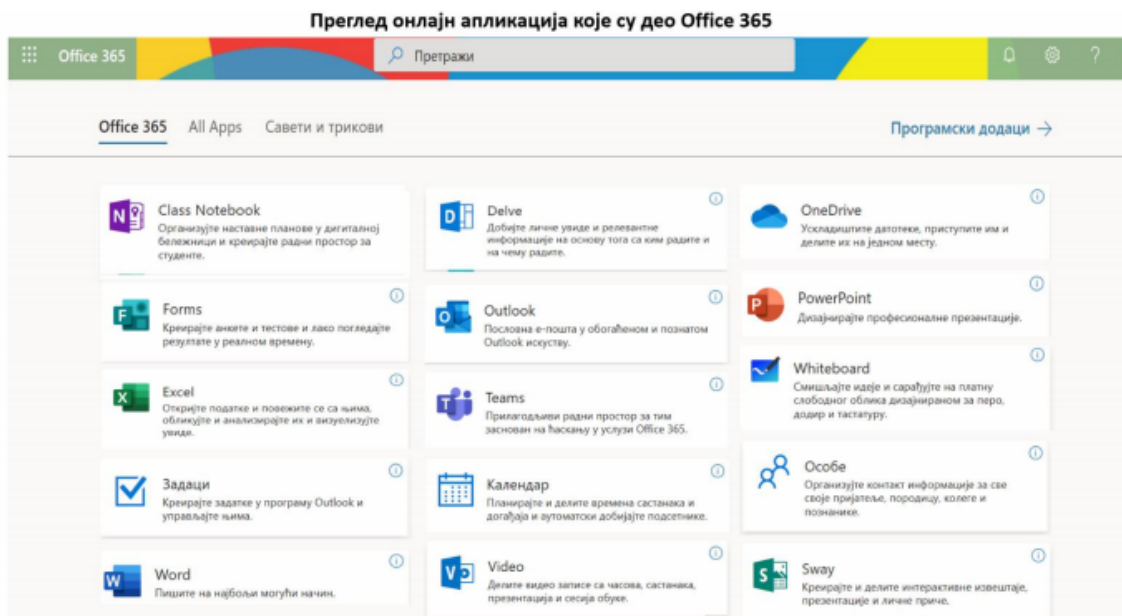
Преглед онлајн апликација које су део Office 365

Office 365

Претражи

?

Office 365 All Apps Савети и трикови

Програмски додаци →

Class Notebook
Организујте наставне планове у дигиталној бележници и креирајте радни простор за студенте.

Delve
Добијте личне увиде и релевантне информације на основу тога са ким радите и на чему радите.

OneDrive
Ускладиштите датотеке, приступите им и делите их на једном месту.

Forms
Креирајте анкете и тестове и лако погледајте резултате у реалном времену.

Outlook
Пословна е-пошта у обогаћеном и познатом Outlook искуству.

PowerPoint
Дизајнирајте професионалне презентације.

Whiteboard
Смишљајте идеје и сарађујте на платну слободног облика дизајнираном за перо, додир и тастатуру.

Excel
Откријте податке и повежите се са њима, обликујте и анализирајте их и визуелизујте увиде.

Teams
Прилагодљиви радни простор за тим заснован на ћаскању у услузи Office 365.

Задаци
Креирајте задатке у програму Outlook и управљајте њима.

Календар
Планирајте и делите времена састанака и догађаја и аутоматски добијајте подсетнике.

Особе
Организујте контакт информације за све своје пријатеље, породицу, колеге и познанике.

Word
Пишите на најбољи могући начин.

Video
Делите видео записе са часова, састанака, презентација и сесија обуке.

Sway
Креирајте и делите интерактивне извештаје, презентације и личне приче.